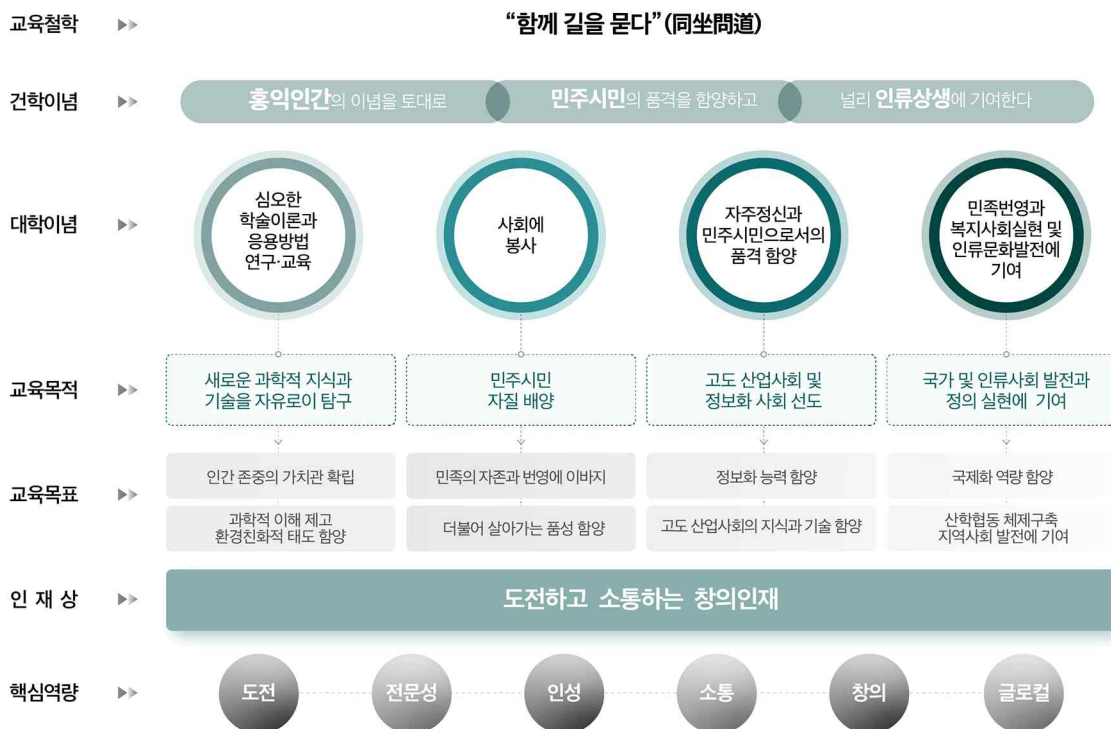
교육철학 ▶▶ “함께 길을 묻다”(同坐問道)

건학이념 ▶▶ 홍익인간의 이념을 토대로 민주시민의 품격을 함양하고 널리 인류상생에 기여한다

대학이념 ▶▶

심오한 학술이론과 응용방법 연구·교육

사회에 봉사

자주정신과 민주시민으로서의 품격 함양

민족번영과 복지사회실현 및 인류문화발전에 기여

교육목적 ▶▶

새로운 과학적 지식과 기술을 자유로이 탐구

민주시민 자질 배양

고도 산업사회 및 정보화 사회 선도

국가 및 인류사회 발전과 정의 실현에 기여

교육목표 ▶▶

인간 존중의 가치관 확립

과학적 이해 제고 환경친화적 태도 함양

민족의 자존과 번영에 이바지

더불어 살아가는 품성 함양

정보화 능력 함양

고도 산업사회의 지식과 기술 함양

국제화 역량 함양

산학협동 체제구축 지역사회 발전에 기여

인 재 상 ▶▶ 도전하고 소통하는 창의인재

핵심역량 ▶▶ 도전 전문성 인성 소통 창의 글로컬